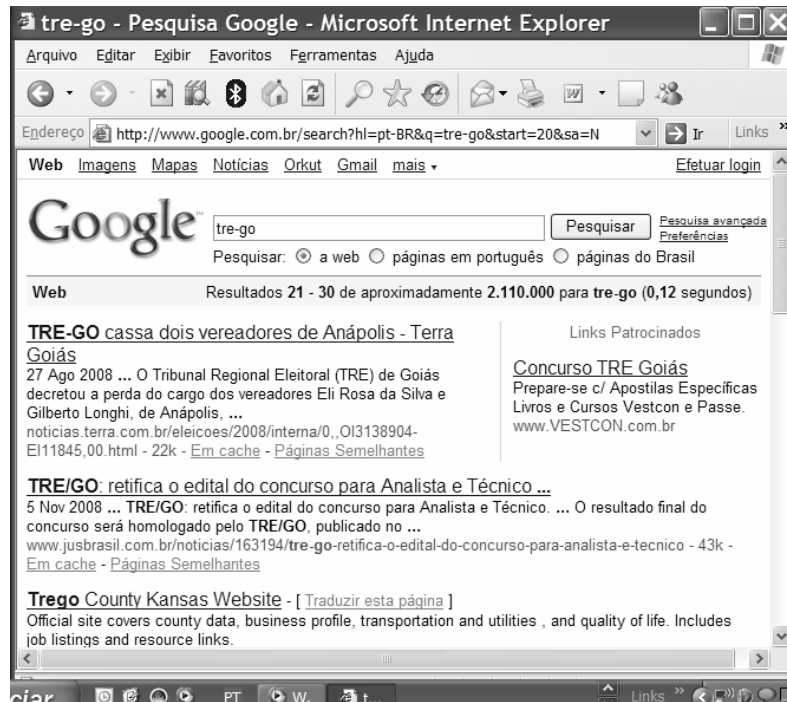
tre-go - Pesquisa Google - Microsoft Internet Explorer

Arquivo Editar Exibir Favoritos Ferramentas Ajuda

Endereço http://www.google.com.br/search?hl=pt-BR&q=tre-go&start=20&sa=N Ir Links

Web Imagens Mapas Notícias Orkut Gmail mais Efetuar login

Google tre-go Pesquisar Pesquisa avançada Preferências

Pesquisar: a web páginas em português páginas do Brasil

Web Resultados 21 - 30 de aproximadamente 2.110.000 para tre-go (0,12 segundos)

TRE-GO cassa dois vereadores de Anápolis - Terra Goiás
27 Ago 2008 ... O Tribunal Regional Eleitoral (TRE) de Goiás decretou a perda do cargo dos vereadores Eli Rosa da Silva e Gilberto Longhi, de Anápolis, ...
noticias.terra.com.br/eleicoes/2008/interna/0,,OI3138904-EI11845,00.html - 22k - Em cache - Páginas Semelhantes

Links Patrocinados

Concurso TRE Goiás
Prepare-se c/ Apostilas Específicas Livros e Cursos Vestcon e Passe.
www.VESTCON.com.br

TRE/GO: retifica o edital do concurso para Analista e Técnico ...
5 Nov 2008 ... TRE/GO: retifica o edital do concurso para Analista e Técnico. ... O resultado final do concurso será homologado pelo TRE/GO, publicado no ...
www.jusbrasil.com.br/noticias/163194/tre-go-retifica-o-edital-do-concurso-para-analista-e-tecnico - 43k - Em cache - Páginas Semelhantes

Trego County Kansas Website - [ Traduzir esta página ]
Official site covers county data, business profile, transportation and utilities , and quality of life. Includes job listings and resource links.

ciar PT W. t... Links